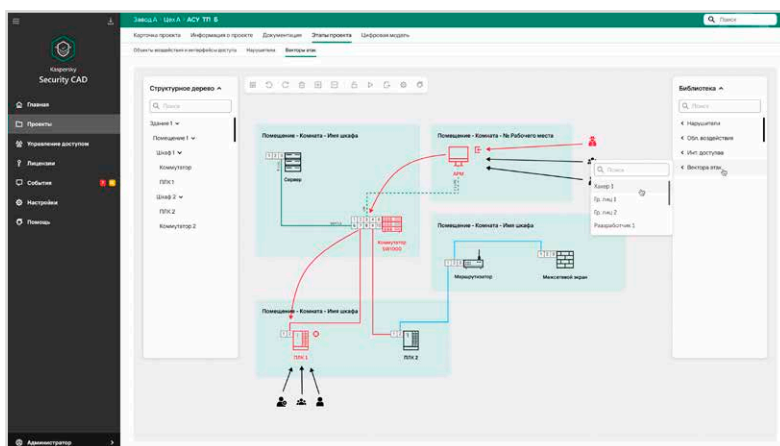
Kaspersky
Security CAD

Главная
Проекты
Управление доступом
Лицензии
События
Настройки
Помощь

Администратор

Завод А · Цех А · АСУ ТП 5

Поиск

Карточка проекта   Информация о проекте   Документация   Этапы проекта   Цифровая модель

Объекты воздействия и интерфейсы доступа   Нарушители   Векторы атак

Структурное дерево ^

Поиск

Здание 1
Помещение 1
Шкаф 1
Коммутатор
ПЛК 1
Шкаф 2
ПЛК 2
Коммутатор 2

Помещение - Комната - Имя шкафа

Сервер

Помещение - Комната - № Рабочего места

АРМ

Коммутатор SW1000

Помещение - Комната - Имя шкафа

Маршрутизатор

Межсетевой экран

Помещение - Комната - Имя шкафа

ПЛК 1

ПЛК 2

Библиотека ^

Поиск

Нарушители
Обл. воздействия
Инт. доступа
Вектора атак

Поиск

Хакер 1
Гр. лиц 1
Гр. лиц 2
Разработчик 1